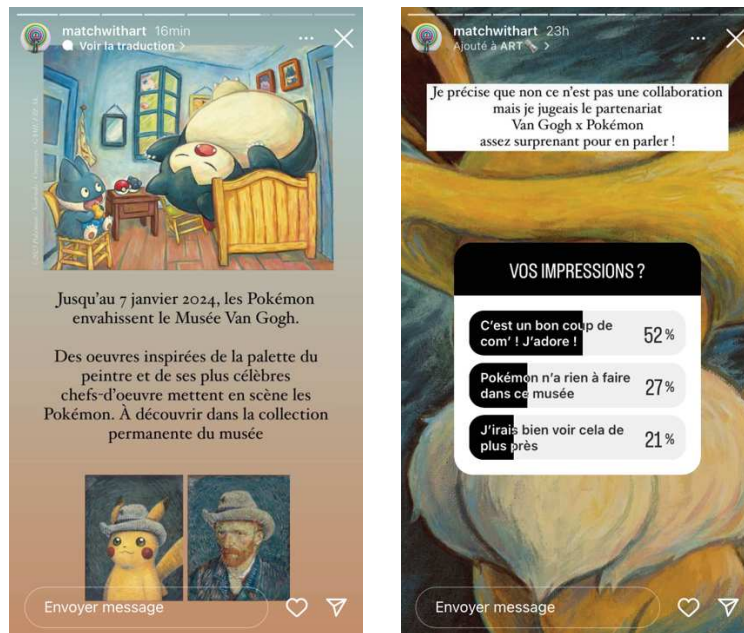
matchwithart 16min
Voir la traduction >

Jusqu'au 7 janvier 2024, les Pokémon envahissent le Musée Van Gogh.

Des oeuvres inspirées de la palette du peintre et de ses plus célèbres chefs-d'oeuvre mettent en scène les Pokémon. À découvrir dans la collection permanente du musée

Envoyer message

matchwithart 23h
Ajouté à ART >

Je précise que non ce n'est pas une collaboration mais je jugeais le partenariat Van Gogh x Pokémon assez surprenant pour en parler !

VOS IMPRESSIONS ?

C'est un bon coup de com' ! J'adore ! 52%

Pokémon n'a rien à faire dans ce musée 27%

J'irais bien voir cela de plus près 21%

Envoyer message